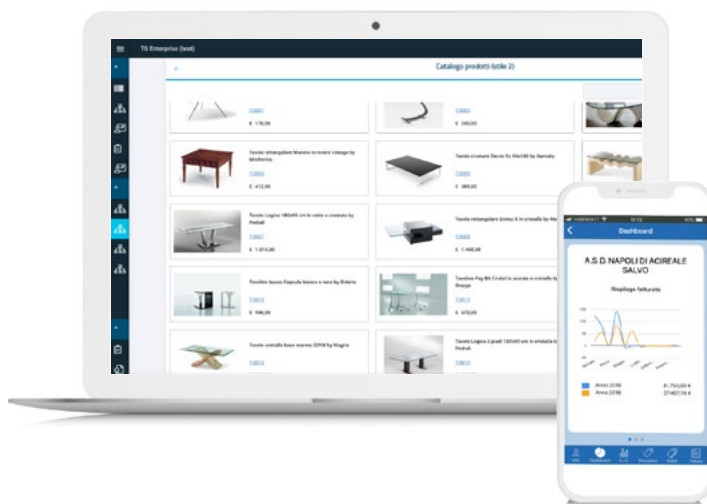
TS Enterprise (test)

Catalogo prodotti (stile 2)

€ 178,00

€ 243,00

Tavolo rettangolare Manero in rovere vintage by Minifemia

€ 412,00

Tavolo cromato Secne 3x 93x160 by Barnaby

€ 389,00

Tavolo Logico 180x90 cm in vetro e cromato by Pedrali

€ 1.013,00

Tavolo rettangolare Ecotus it in cristallo by Reo

€ 1.408,00

Tavolino basso Capsule bianco e nero by Roberto

€ 198,00

Tavolino Pag Bit Cristal in acciaio e cristallo by Broggs

€ 478,00

Tavolo cristallo base marmo 2016 by Magris

Tavolo Logico 2 gradi 180x90 cm in cristallo by Pedrali

Dashboard

A.S.D. NAPOLI DI ACIREALE SALVO

Riepilogo fatturato

Anno 2016 41.750,00 €
Anno 2016 27.407,74 €